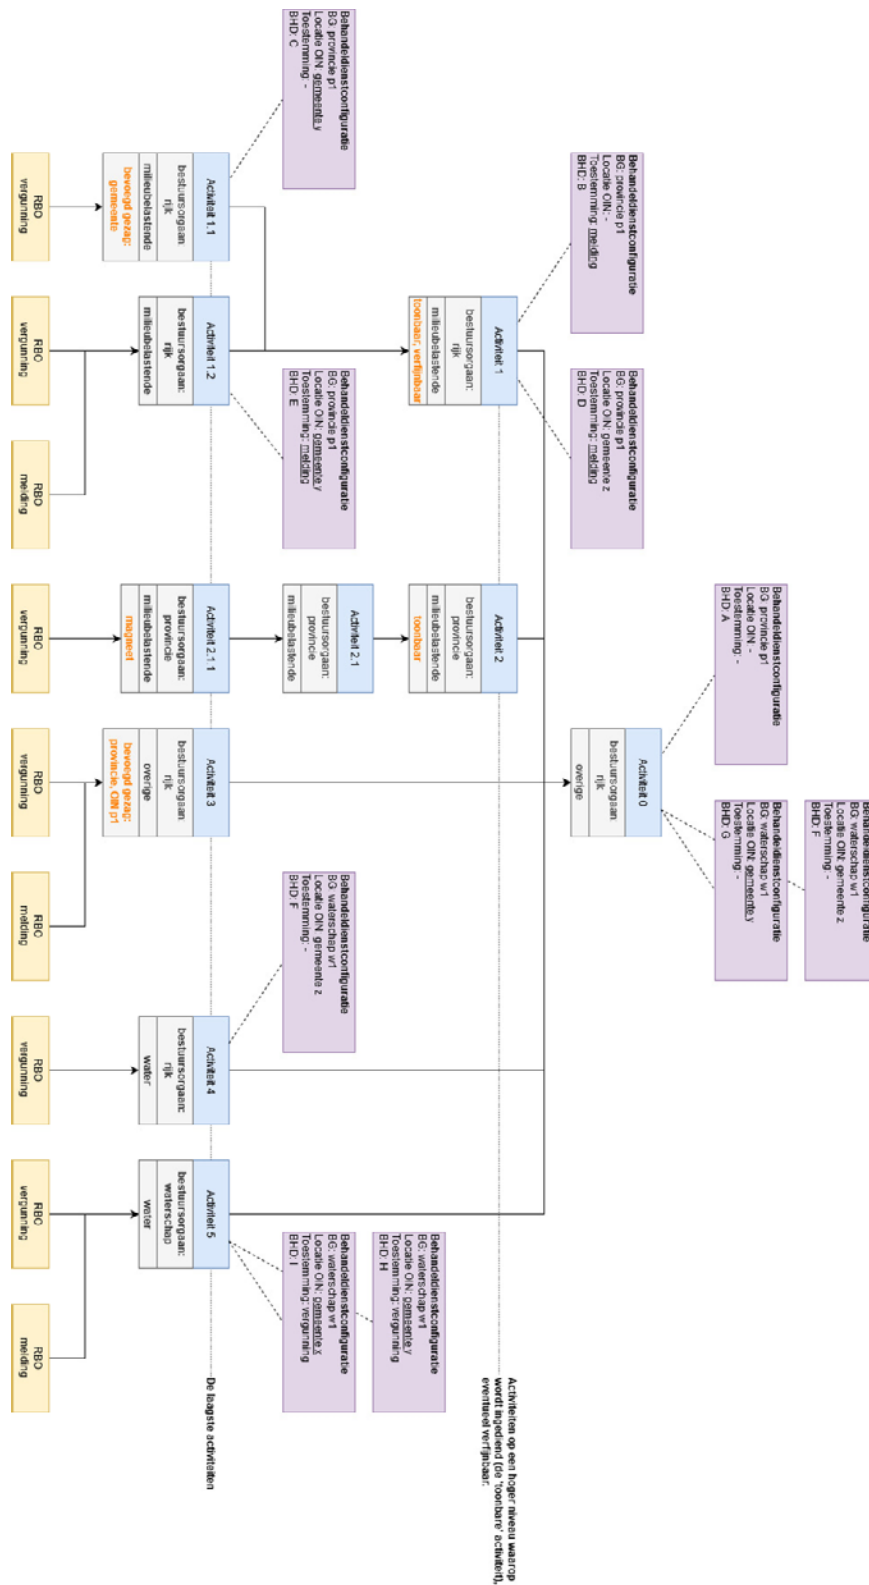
Behandeldienstconfiguratie
BG: provincie p1
Locatie OIN: gemeente y
Toestemming: -
BHD: C

Activiteit 1.1
bestuursorgaan: rijk
milieubelastende
bevoegd gezag: gemeente

RBC vergunning

Behandeldienstconfiguratie
BG: provincie p1
Locatie OIN: -
Toestemming: melding
BHD: B

Activiteit 1
bestuursorgaan: rijk
milieubelastende
toonbaar, verfijnbaar

Behandeldienstconfiguratie
BG: provincie p1
Locatie OIN: gemeente z
Toestemming: melding
BHD: D

Activiteit 1.2
bestuursorgaan: rijk
milieubelastende

RBC vergunning

RBC melding

Behandeldienstconfiguratie
BG: provincie p1
Locatie OIN: gemeente y
Toestemming: melding
BHD: E

Behandeldienstconfiguratie
BG: provincie p1
Locatie OIN: -
Toestemming: -
BHD: A

Activiteit 2
bestuursorgaan: provincie
milieubelastende
toonbaar

Activiteit 2.1
bestuursorgaan: provincie
milieubelastende

Activiteit 2.1.1
bestuursorgaan: provincie
milieubelastende
magneet

RBC vergunning

Activiteit 0
bestuursorgaan: rijk
overige

Behandeldienstconfiguratie
BG: waterschap w1
Locatie OIN: gemeente z
Toestemming: -
BHD: F

Behandeldienstconfiguratie
BG: waterschap w1
Locatie OIN: gemeente y
Toestemming: -
BHD: G

Activiteit 3
bestuursorgaan: rijk
overige
bevoegd gezag: provincie, OIN p1

RBC vergunning

RBC melding

Behandeldienstconfiguratie
BG: waterschap w1
Locatie OIN: gemeente z
Toestemming: -
BHD: F

Activiteit 4
bestuursorgaan: rijk
water

RBC vergunning

Activiteit 5
bestuursorgaan: waterschap
water

RBC vergunning

RBC melding

Behandeldienstconfiguratie
BG: waterschap w1
Locatie OIN: gemeente y
Toestemming: vergunning
BHD: H

Behandeldienstconfiguratie
BG: waterschap w1
Locatie OIN: gemeente x
Toestemming: vergunning
BHD: I

De laagste activiteiten

Activiteiten op een hoger niveau waarop wordt ingediend (de 'toonbare' activiteit), eventueel verfijnbaar.